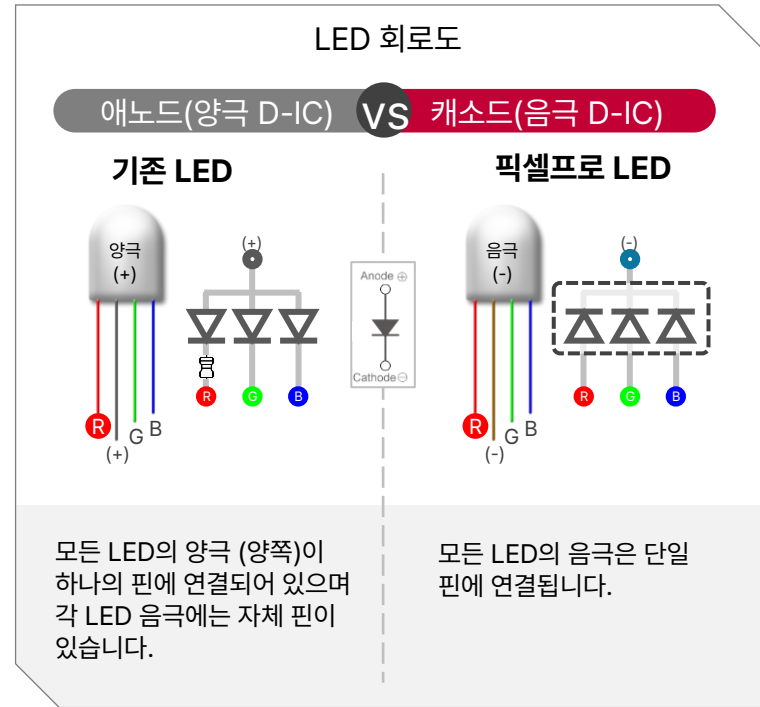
LED 회로도

애노드(양극 D-IC) VS 캐소드(음극 D-IC)

기존 LED

양극 (+)

(+)

R G B

R (+) G B

Anode ⊕

Cathode ⊖

픽셀프로 LED

음극 (-)

(-)

R G B

R (-) G B

모든 LED의 양극 (양쪽)이 하나의 핀에 연결되어 있으며 각 LED 음극에는 자체 핀이 있습니다.

모든 LED의 음극은 단일 핀에 연결됩니다.